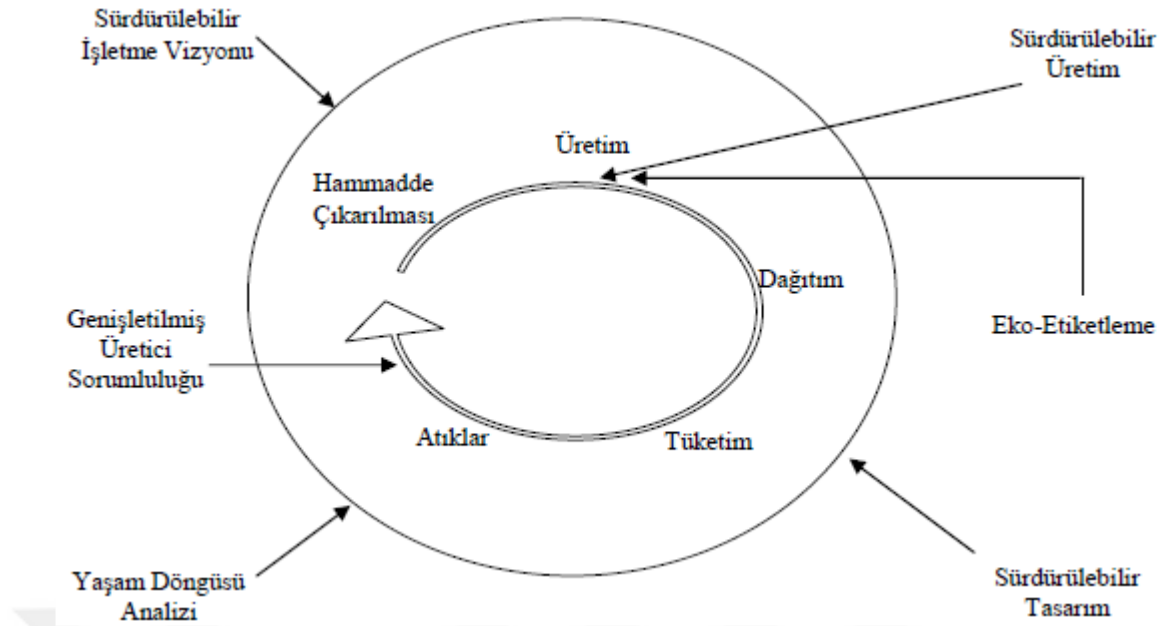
Sürdürülebilir İşletme Vizyonu

Sürdürülebilir Üretim

Üretim

Hammadde Çıkarılması

Dağıtım

Genişletilmiş Üretici Sorumluluğu

Eko-Etiketleme

Atıklar

Tüketim

Yaşam Döngüsü Analizi

Sürdürülebilir Tasarım